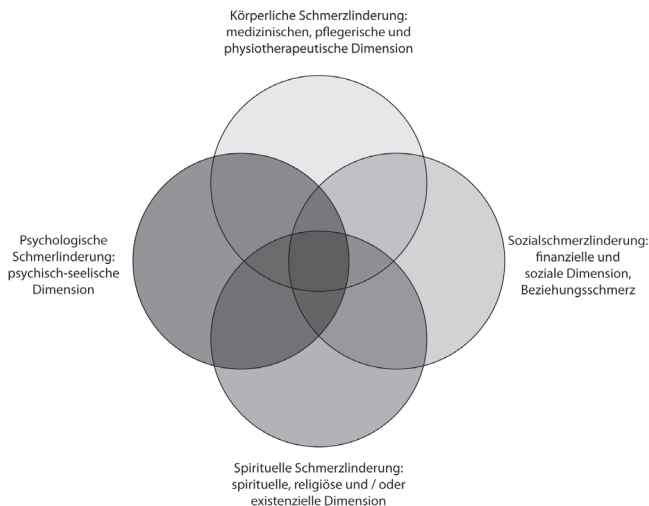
Körperliche Schmerzlinderung: medizinischen, pflegerische und physiotherapeutische Dimension

Psychologische Schmerlinderung: psychisch-seelische Dimension

Sozialschmerzlinderung: finanzielle und soziale Dimension, Beziehungsschmerz

Spirituelle Schmerzlinderung: spirituelle, religiöse und / oder existenzielle Dimension